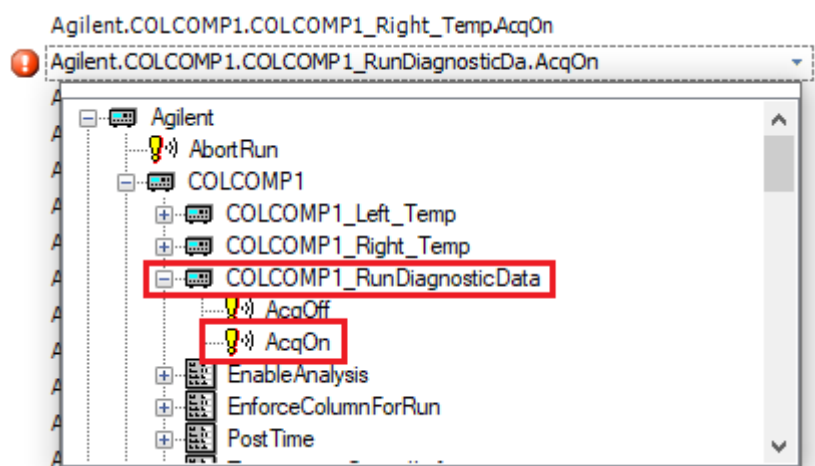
Agilent.COLCOMP1.COLCOMP1_Right_Temp.AcqOn

Agilent.COLCOMP1.COLCOMP1_RunDiagnosticDa.AcqOn

Agilent
AbortRun
COLCOMP1
COLCOMP1_Left_Temp
COLCOMP1_Right_Temp
COLCOMP1_RunDiagnosticData
AcqOff
AcqOn
EnableAnalysis
EnforceColumnForRun
PostTime